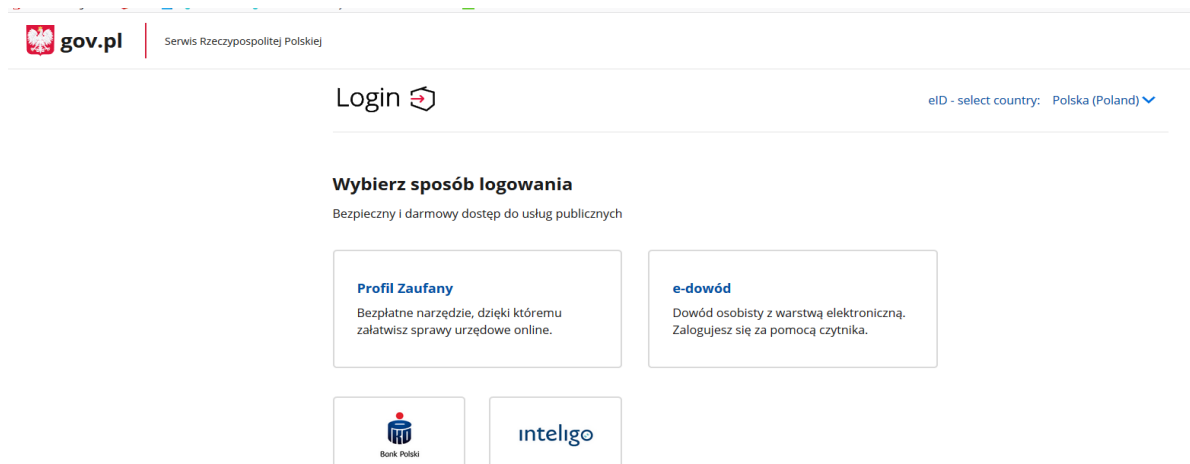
gov.pl

Serwis Rzeczypospolitej Polskiej

Login

eID - select country: Polska (Poland)

Wybierz sposób logowania

Bezpieczny i darmowy dostęp do usług publicznych

Profil Zaufany

Bezpłatne narzędzie, dzięki któremu załatwisz sprawy urzędowe online.

e-dowód

Dowód osobisty z warstwą elektroniczną. Zalogujesz się za pomocą czytnika.

Bank Polski

inteligo